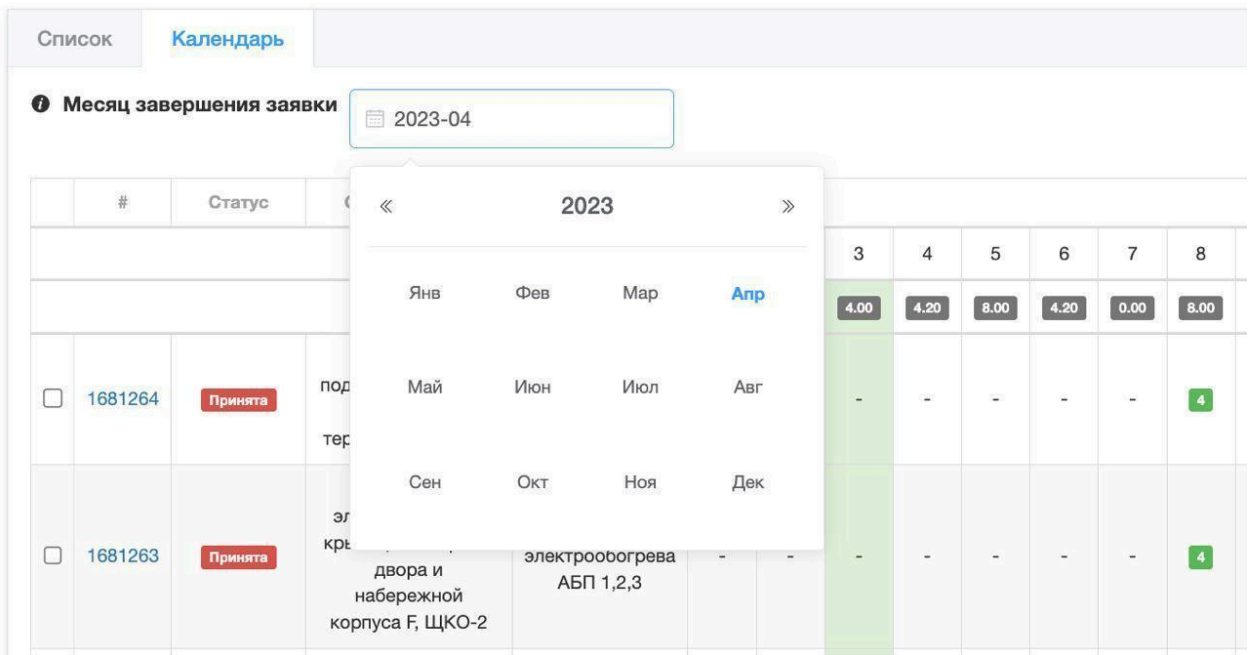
Список Календарь

Месяц завершения заявки 2023-04

« 2023 »

Янв Фев Мар Апр

Май Июн Июл Авг

Сен Окт Ноя Дек

| | # | Статус | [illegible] | | | | 3 | 4 | 5 | 6 | 7 | 8 |
|---|---|---|---|---|---|---|---|---|---|---|---|---|
| | | | | | | | 4.00 | 4.20 | 8.00 | 4.20 | 0.00 | 8.00 |
| | 1681264 | Принята | под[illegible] тер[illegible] | | | | - | - | - | - | - | 4 |
| | 1681263 | Принята | эл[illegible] кры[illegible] двора и набережной корпуса F, ЩКО-2 | электрообогрева АБП 1,2,3 | - | - | - | - | - | - | - | 4 |